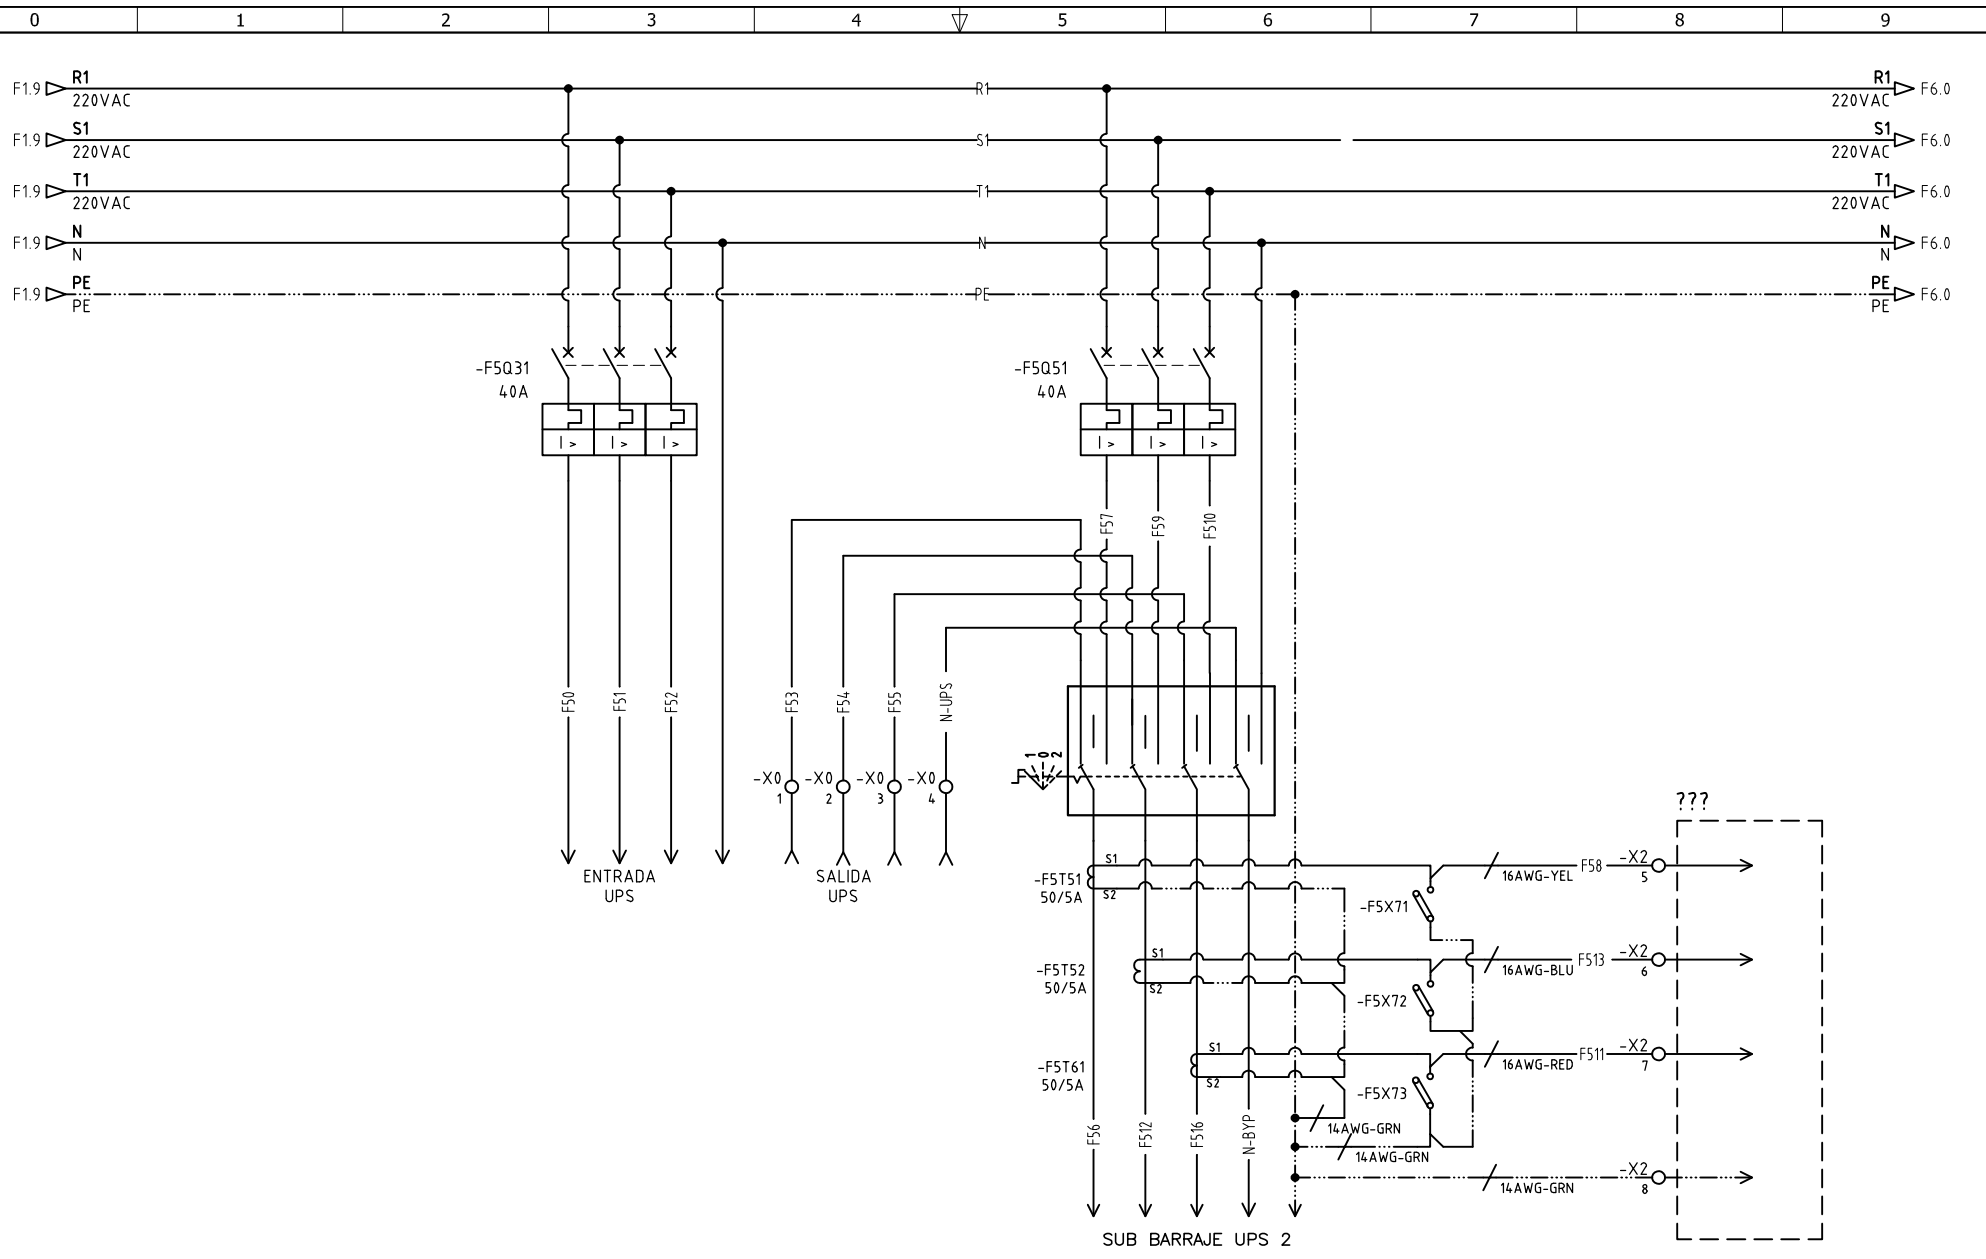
0 1 2 3 4 5 6 7 8 9

F1.9 R1 220VAC
F1.9 S1 220VAC
F1.9 T1 220VAC
F1.9 N N
F1.9 PE PE

R1
S1
T1
N
PE

R1 220VAC F6.0
S1 220VAC F6.0
T1 220VAC F6.0
N N F6.0
PE PE F6.0

-F5Q31 40A
I > I > I >

-F5Q51 40A
I > I > I >

F57 F59 F510

F50 F51 F52
ENTRADA UPS

F53 F54 F55 N-UPS
-X0 1 -X0 2 -X0 3 -X0 4
SALIDA UPS

1 0 2

-F5T51 50/5A S1 S2
-F5T52 50/5A S1 S2
-F5T61 50/5A S1 S2

-F5X71
-F5X72
-F5X73

16AWG-YEL F58 -X2 5
16AWG-BLU F513 -X2 6
16AWG-RED F511 -X2 7
14AWG-GRN
14AWG-GRN
14AWG-GRN -X2 8

???

F56 F512 F516 N-BYP
SUB BARRAJE UPS 2